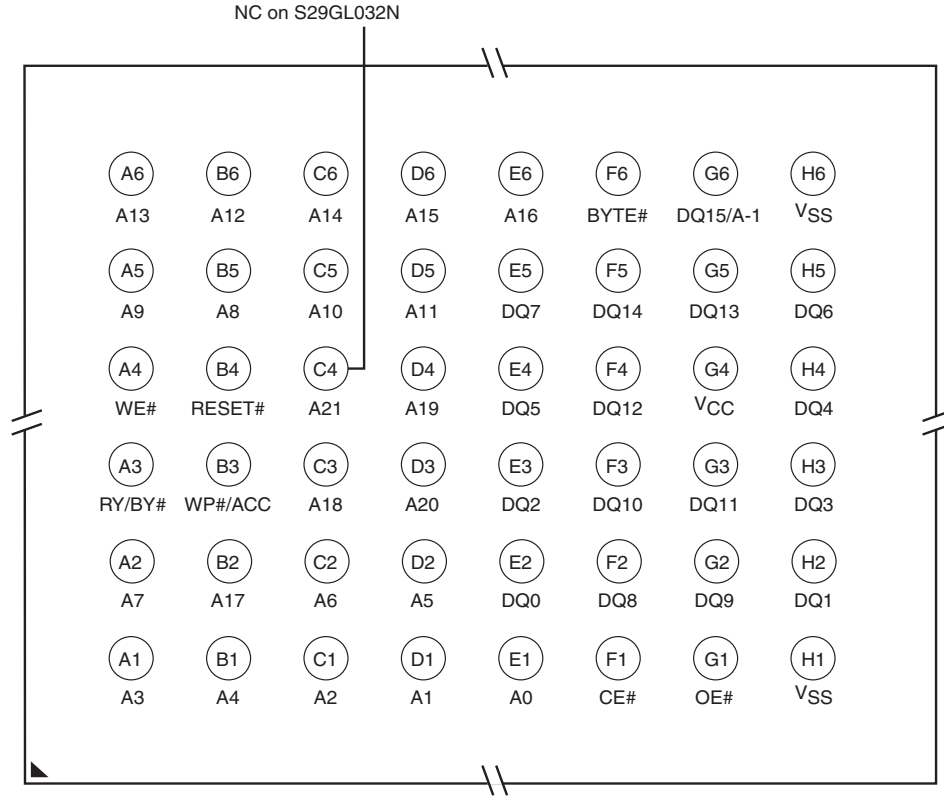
NC on S29GL032N

A6 B6 C6 D6 E6 F6 G6 H6
A13 A12 A14 A15 A16 BYTE# DQ15/A-1 $V_{SS}$

A5 B5 C5 D5 E5 F5 G5 H5
A9 A8 A10 A11 DQ7 DQ14 DQ13 DQ6

A4 B4 C4 D4 E4 F4 G4 H4
WE# RESET# A21 A19 DQ5 DQ12 $V_{CC}$ DQ4

A3 B3 C3 D3 E3 F3 G3 H3
RY/BY# WP#/ACC A18 A20 DQ2 DQ10 DQ11 DQ3

A2 B2 C2 D2 E2 F2 G2 H2
A7 A17 A6 A5 DQ0 DQ8 DQ9 DQ1

A1 B1 C1 D1 E1 F1 G1 H1
A3 A4 A2 A1 A0 CE# OE# $V_{SS}$